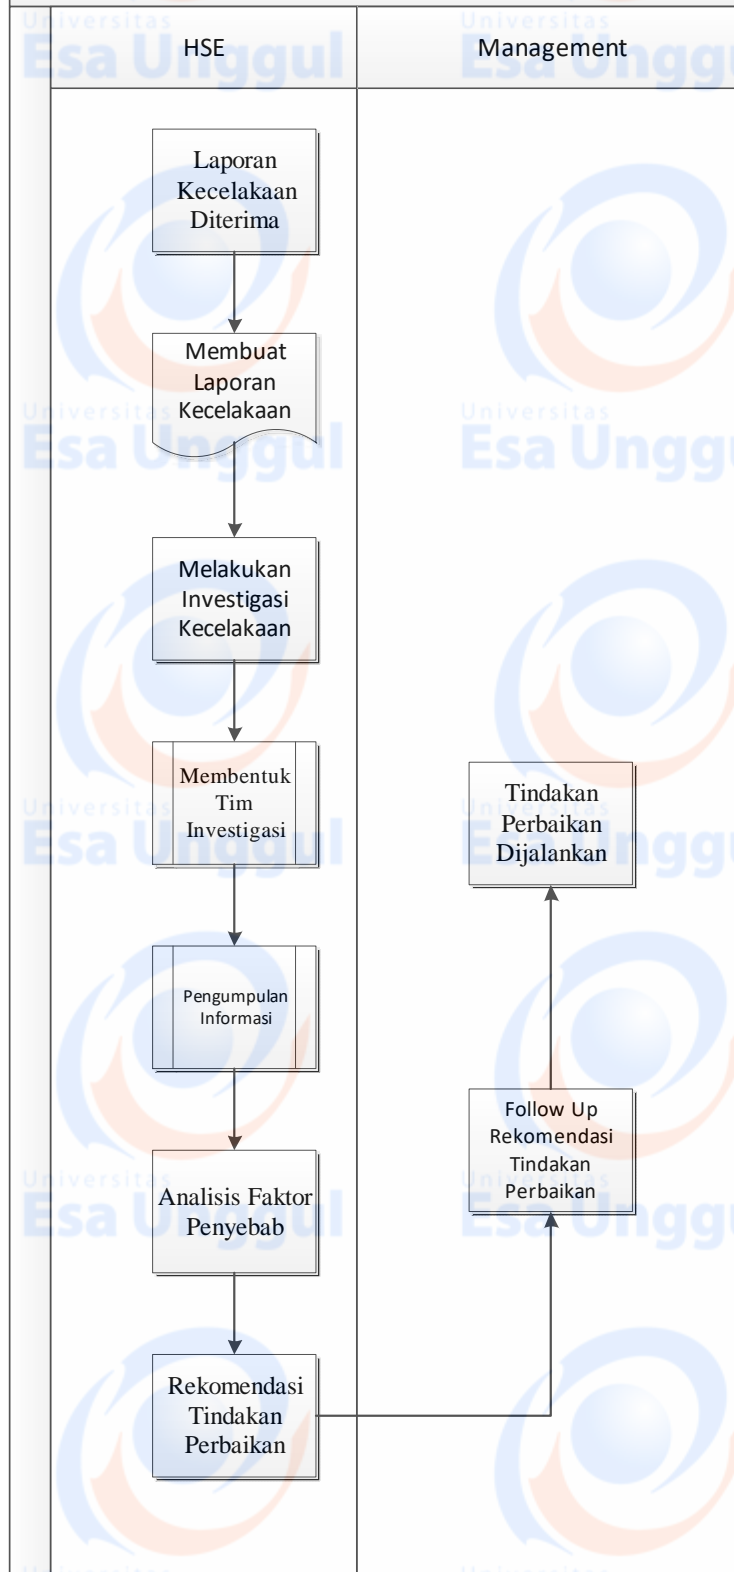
HSE

Management

Laporan Kecelakaan Diterima

Membuat Laporan Kecelakaan

Melakukan Investigasi Kecelakaan

Membentuk Tim Investigasi

Pengumpulan Informasi

Analisis Faktor Penyebab

Rekomendasi Tindakan Perbaikan

Follow Up Rekomendasi Tindakan Perbaikan

Tindakan Perbaikan Dijalankan

Universitas Esa Unggul